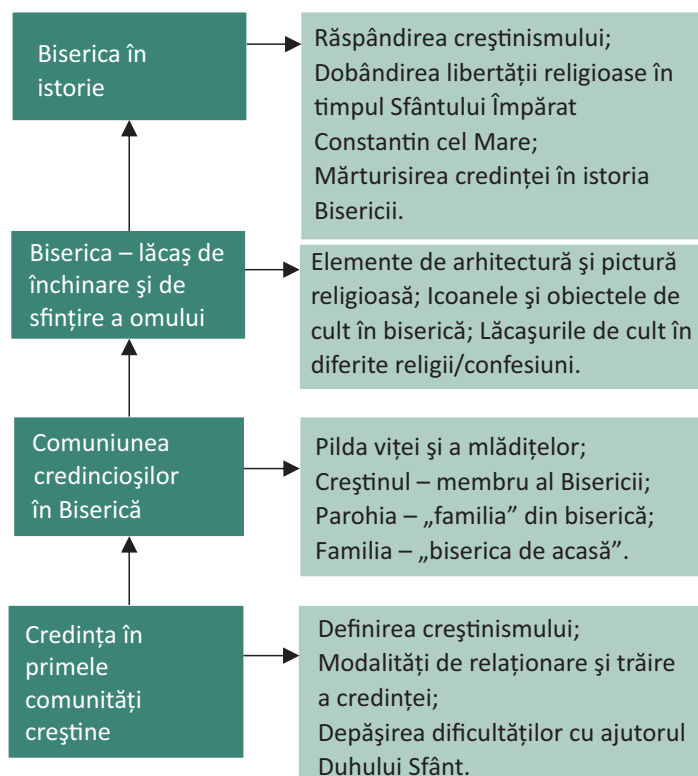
Biserica în istorie

Răspândirea creştinismului;
Dobândirea libertății religioase în timpul Sfântului Împărat Constantin cel Mare;
Mărturisirea credinței în istoria Bisericii.

Biserica – lăcaş de închinare şi de sfințire a omului

Elemente de arhitectură şi pictură religioasă; Icoanele şi obiectele de cult în biserică; Lăcaşurile de cult în diferite religii/confesiuni.

Comuniunea credincioşilor în Biserică

Pilda viței şi a mlădițelor;
Creştinul – membru al Bisericii;
Parohia – „familia” din biserică;
Familia – „biserica de acasă”.

Credința în primele comunități creştine

Definirea creştinismului;
Modalități de relaționare şi trăire a credinței;
Depăşirea dificultăților cu ajutorul Duhului Sfânt.